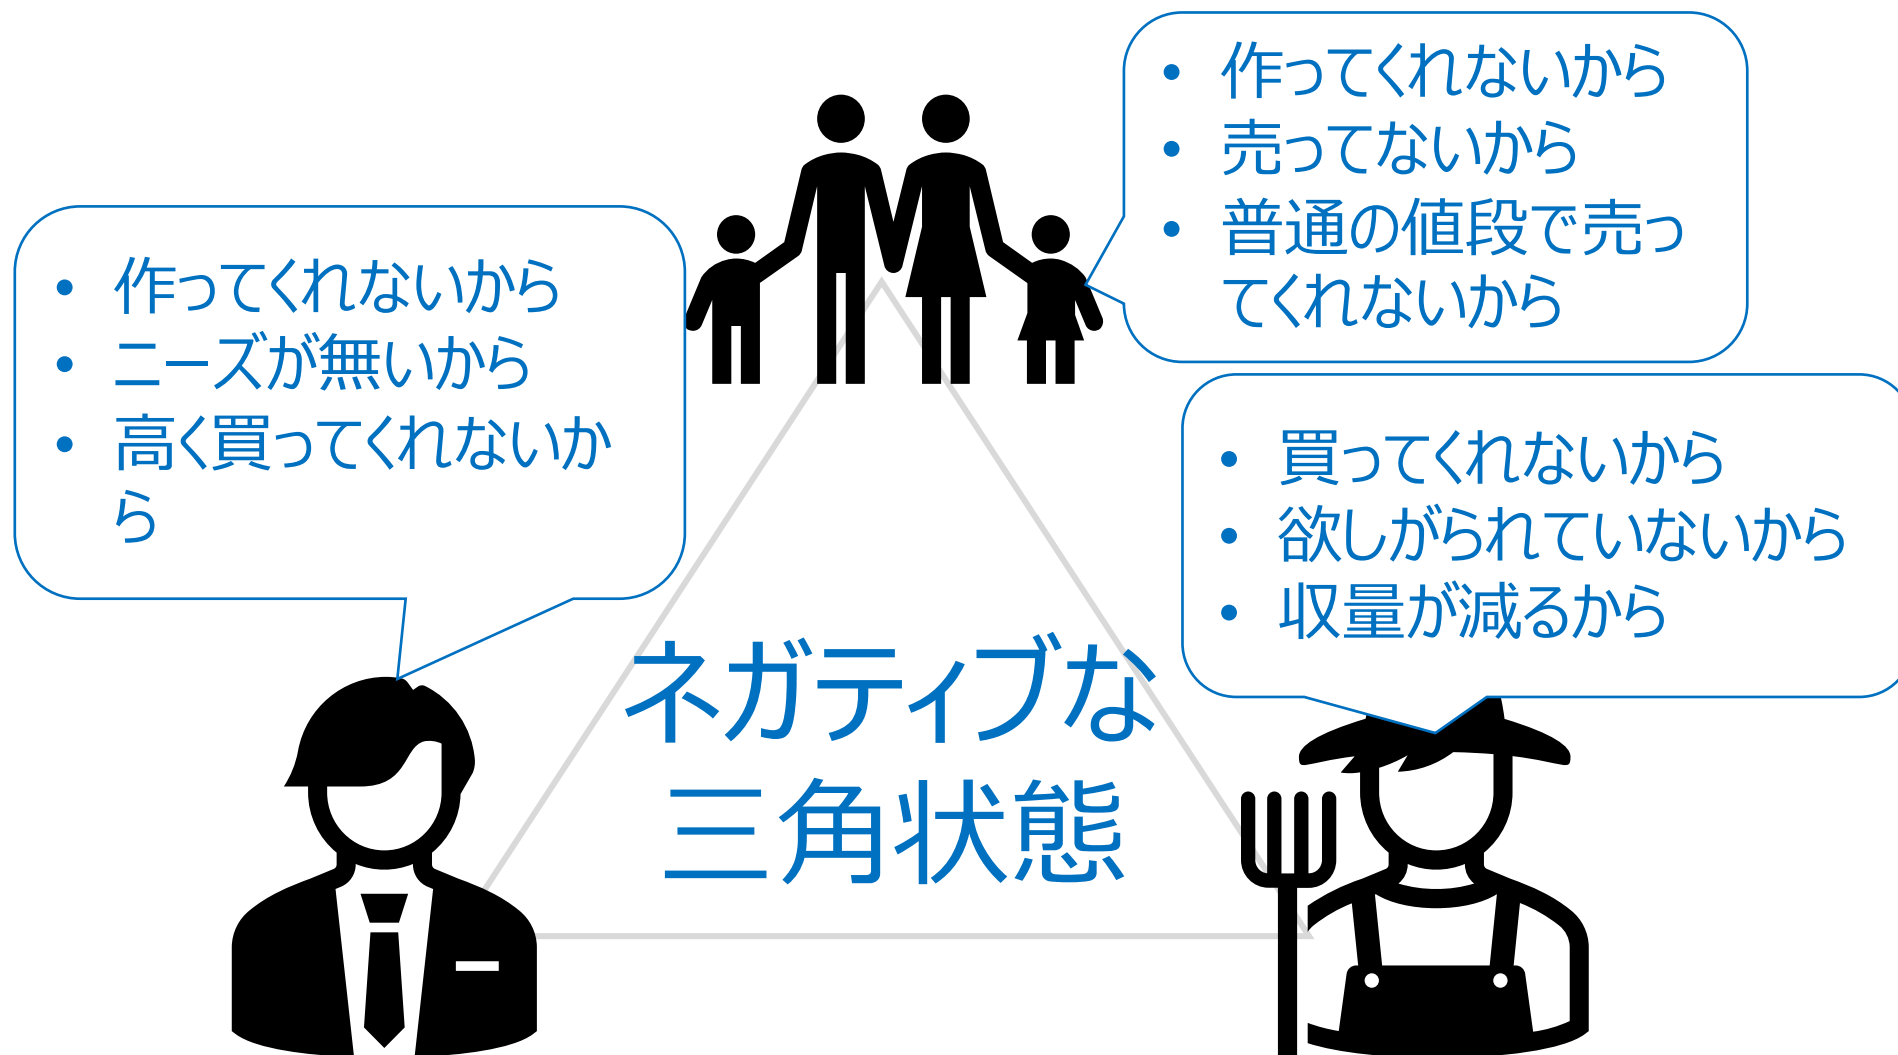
- 作ってくれないから
- 売ってないから
- 普通の値段で売ってくれないから

- 作ってくれないから
- ニーズが無いから
- 高く買ってくれないから

- 買ってくれないから
- 欲しがられていないから
- 収量が減るから

ネガティブな
三角状態